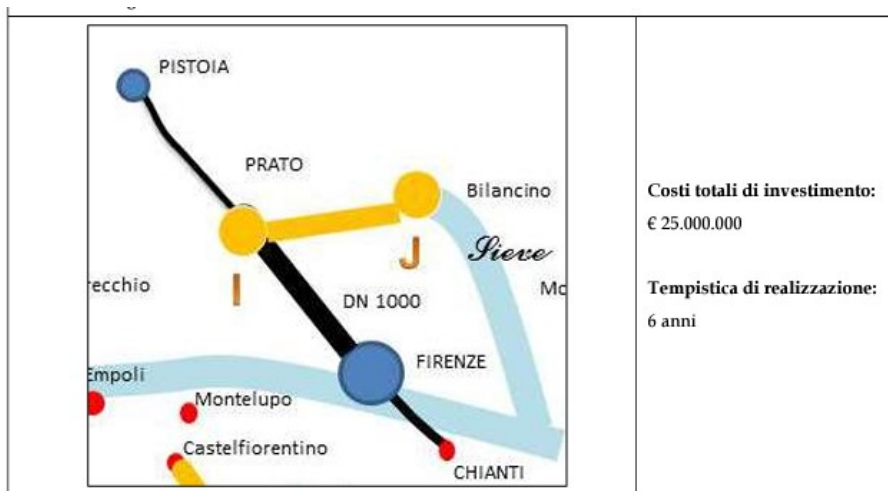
PISTOIA

PRATO

Bilancino

Sieve

J

I

recchio

DN 1000

Mc

FIRENZE

Empoli

Montelupo

Castelfiorentino

CHIANTI

**Costi totali di investimento:**
€ 25.000.000

**Tempistica di realizzazione:**
6 anni